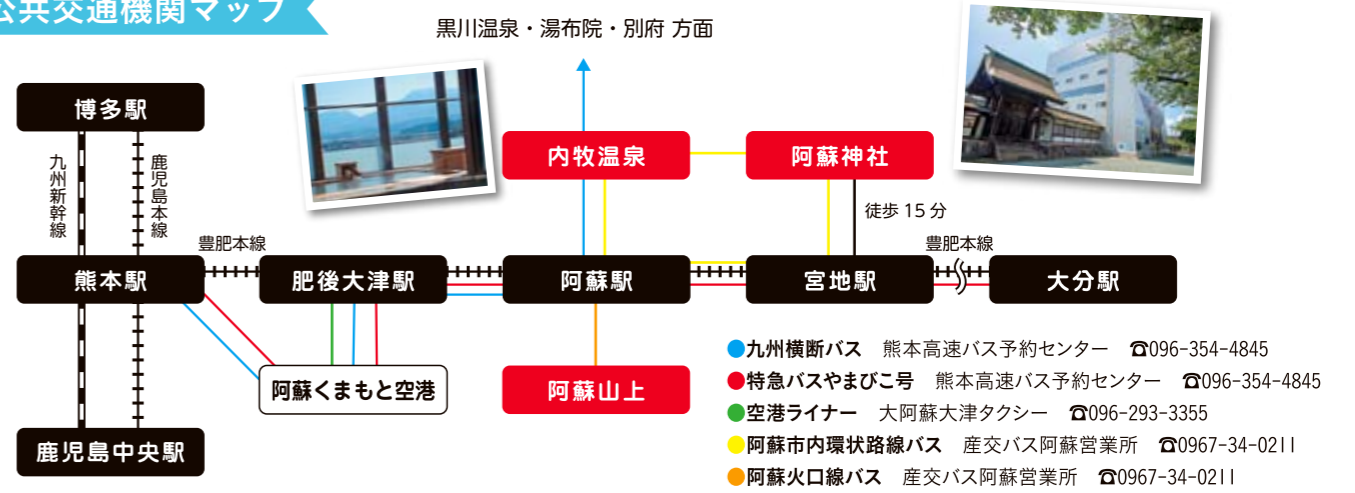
公共交通機関マップ

黒川温泉・湯布院・別府 方面

博多駅

九州新幹線

鹿児島本線

内牧温泉

阿蘇神社

徒歩 15 分

豊肥本線

豊肥本線

熊本駅

肥後大津駅

阿蘇駅

宮地駅

大分駅

阿蘇くまもと空港

阿蘇山上

鹿児島中央駅

●九州横断バス　熊本高速バス予約センター　☎096-354-4845
●特急バスやまびこ号　熊本高速バス予約センター　☎096-354-4845
●空港ライナー　大阿蘇大津タクシー　☎096-293-3355
●阿蘇市内環状路線バス　産交バス阿蘇営業所　☎0967-34-0211
●阿蘇火口線バス　産交バス阿蘇営業所　☎0967-34-0211